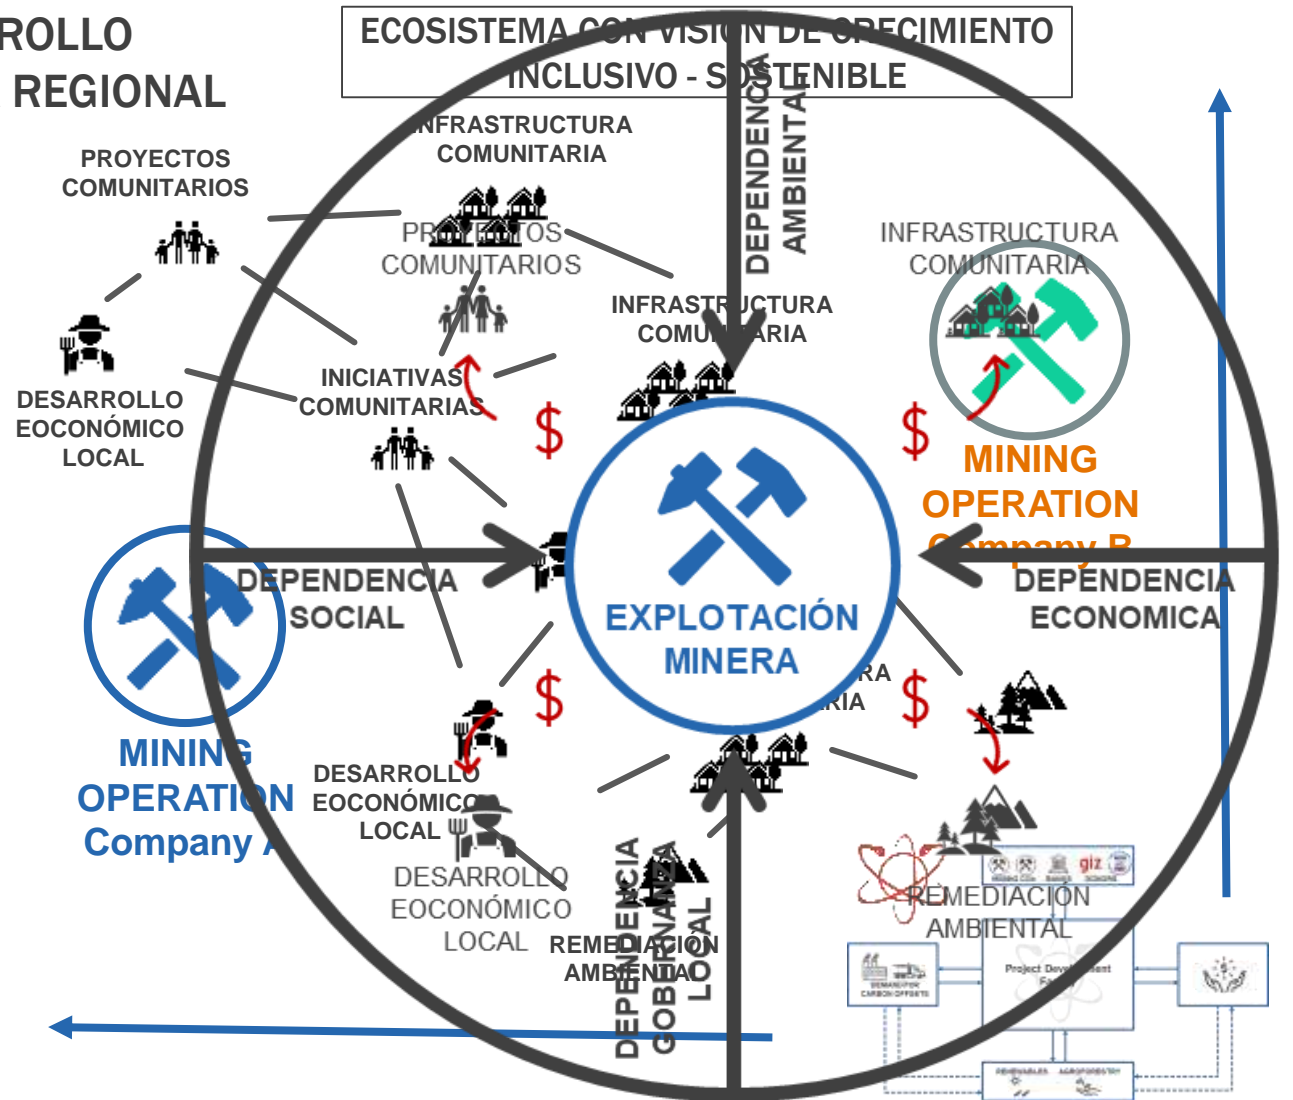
ROLLO
REGIONAL

ECOSISTEMA CON VISION DE CRECIMIENTO
INCLUSIVO - SOSTENIBLE

DEPENDENCIA
AMBIENTAL

INFRASTRUCTURA
COMUNITARIA

PROYECTOS
COMUNITARIOS

PROYECTOS
COMUNITARIOS

INFRASTRUCTURA
COMUNITARIA

INFRASTRUCTURA
COMUNITARIA

DESARROLLO
EOCONÓMICO
LOCAL

INICIATIVAS
COMUNITARIAS

$

$

MINING
OPERATION
Company B

DEPENDENCIA
SOCIAL

EXPLOTACIÓN
MINERA

DEPENDENCIA
ECONOMICA

RA
RIA

$

$

MINING
OPERATION
Company A

DESARROLLO
EOCONÓMICO
LOCAL

DESARROLLO
EOCONÓMICO
LOCAL

DEPENDENCIA
GOBERNANZA
LOCAL

REMEDIACION
AMBIENTAL

giz

REMEDIACIÓN
AMBIENTAL

Project Development
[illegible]

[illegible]
CARBON OFFSETS

RENEWABLES AGROFORESTRY